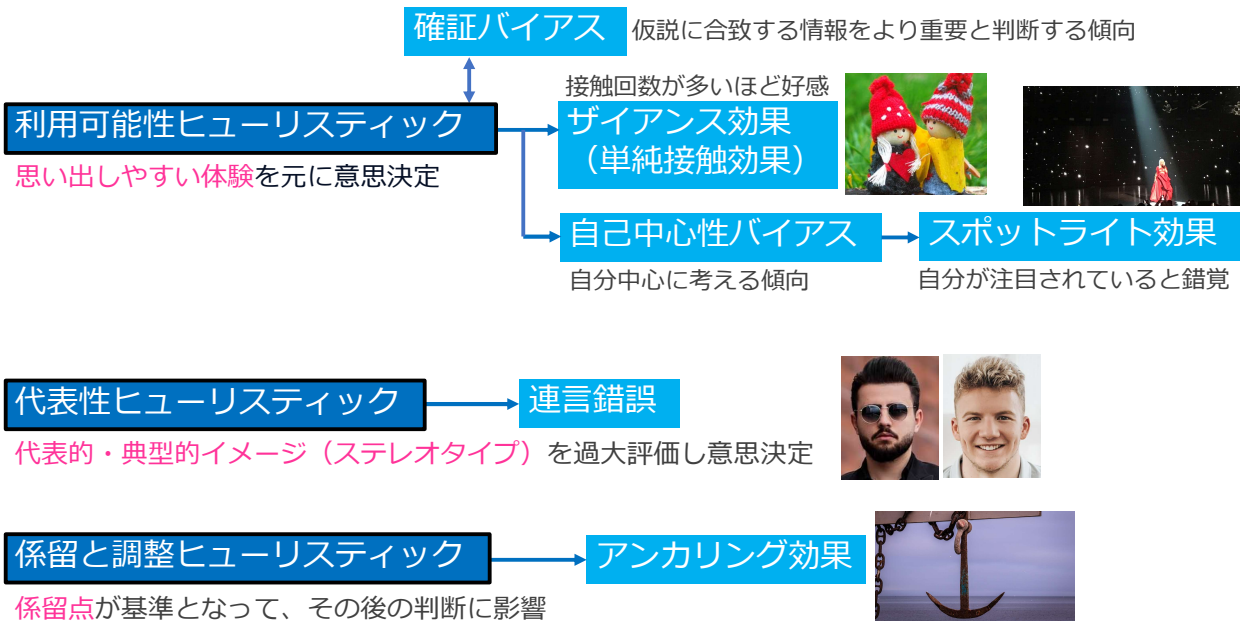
確証バイアス
仮説に合致する情報をより重要と判断する傾向

利用可能性ヒューリスティック
思い出しやすい体験を元に意思決定

接触回数が多いほど好感
ザイアンス効果
（単純接触効果）

自己中心性バイアス
自分中心に考える傾向

スポットライト効果
自分が注目されていると錯覚

代表性ヒューリスティック
代表的・典型的イメージ（ステレオタイプ）を過大評価し意思決定

連言錯誤

係留と調整ヒューリスティック
係留点が基準となって、その後の判断に影響

アンカリング効果